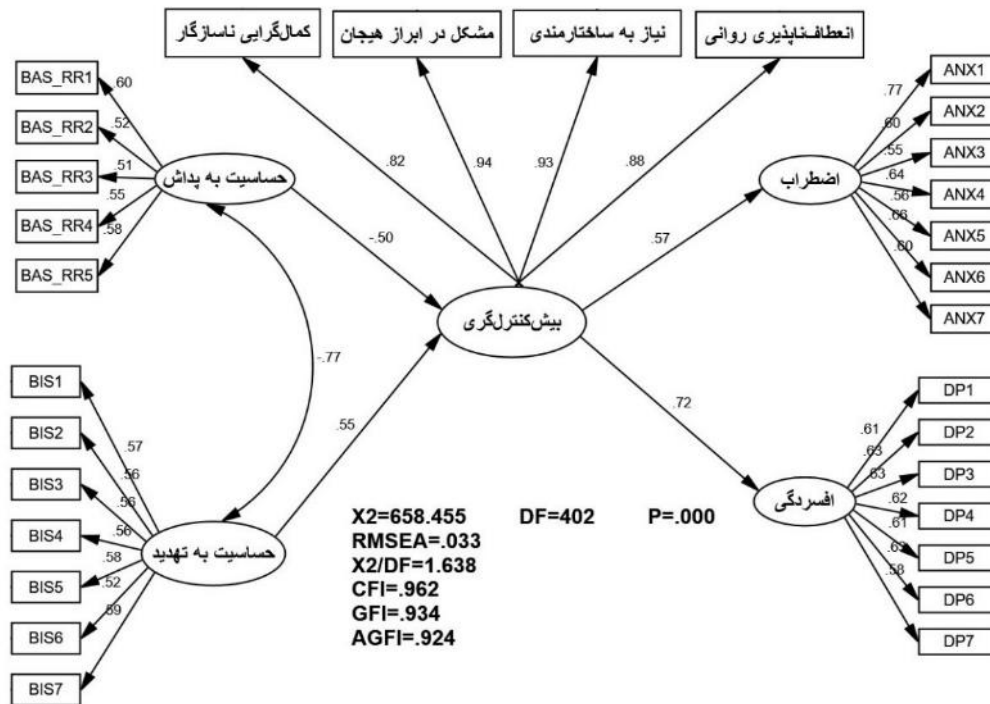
کمال‌گرایی ناسازگار
مشکل در ابراز هیجان
نیاز به ساختارمندی
انعطاف‌ناپذیری روانی

BAS_RR1
BAS_RR2
BAS_RR3
BAS_RR4
BAS_RR5
.60
.52
.51
.55
.58

حساسیت به پاداش

.82
.94
.93
.88

-.50

ANX1
ANX2
ANX3
ANX4
ANX5
ANX6
ANX7
.77
.60
.55
.64
.56
.66
.60

اضطراب

.57

بیش‌کنترل‌گری

-.77

BIS1
BIS2
BIS3
BIS4
BIS5
BIS6
BIS7
.57
.56
.56
.56
.58
.52
.59

حساسیت به تهدید

.55

.72

DP1
DP2
DP3
DP4
DP5
DP6
DP7
.61
.63
.63
.62
.61
.62
.58

افسردگی

X2=658.455 DF=402 P=.000
RMSEA=.033
X2/DF=1.638
CFI=.962
GFI=.934
AGFI=.924